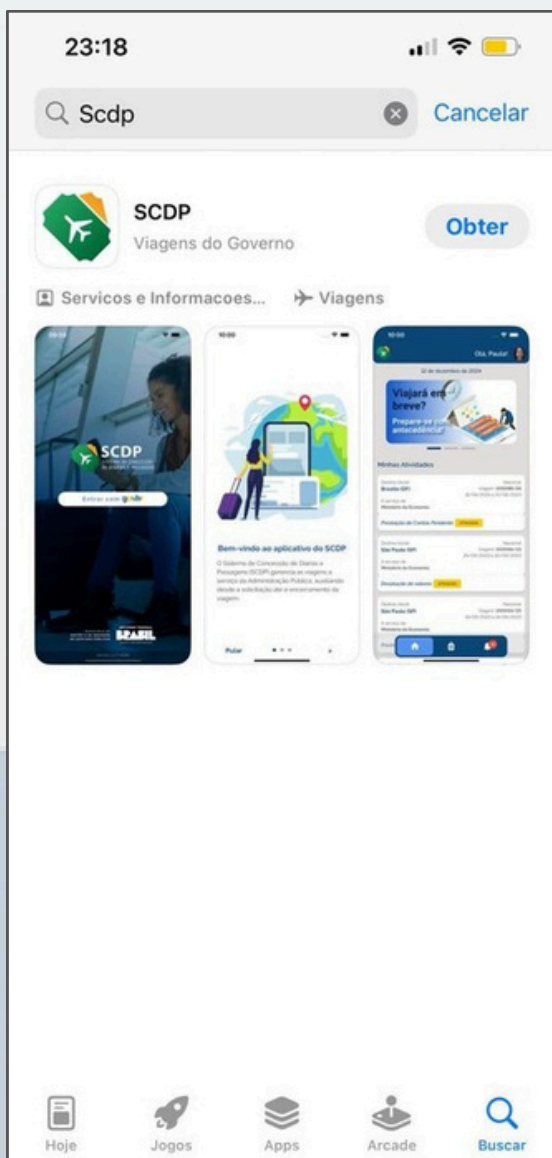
23:18

Scdp

Cancelar

SCDP

Viagens do Governo

Obter

Servicos e Informacoes...

Viagens

SCDP

Entrar com gov.br

BRASIL

Bem-vindo ao aplicativo do SCDP

O Sistema de Concessão de Diárias e Passagens (SCDP) gerencia as viagens a serviço da Administração Pública, auxiliando desde a solicitação até o encerramento da viagem.

Pular

Olá, Paula!

Viajará em breve?

Prepare-se com antecedência

Minhas Atividades

Brasília (DF)

São Paulo (SP)

São Paulo (SP)

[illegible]

Hoje

Jogos

Apps

Arcade

Buscar